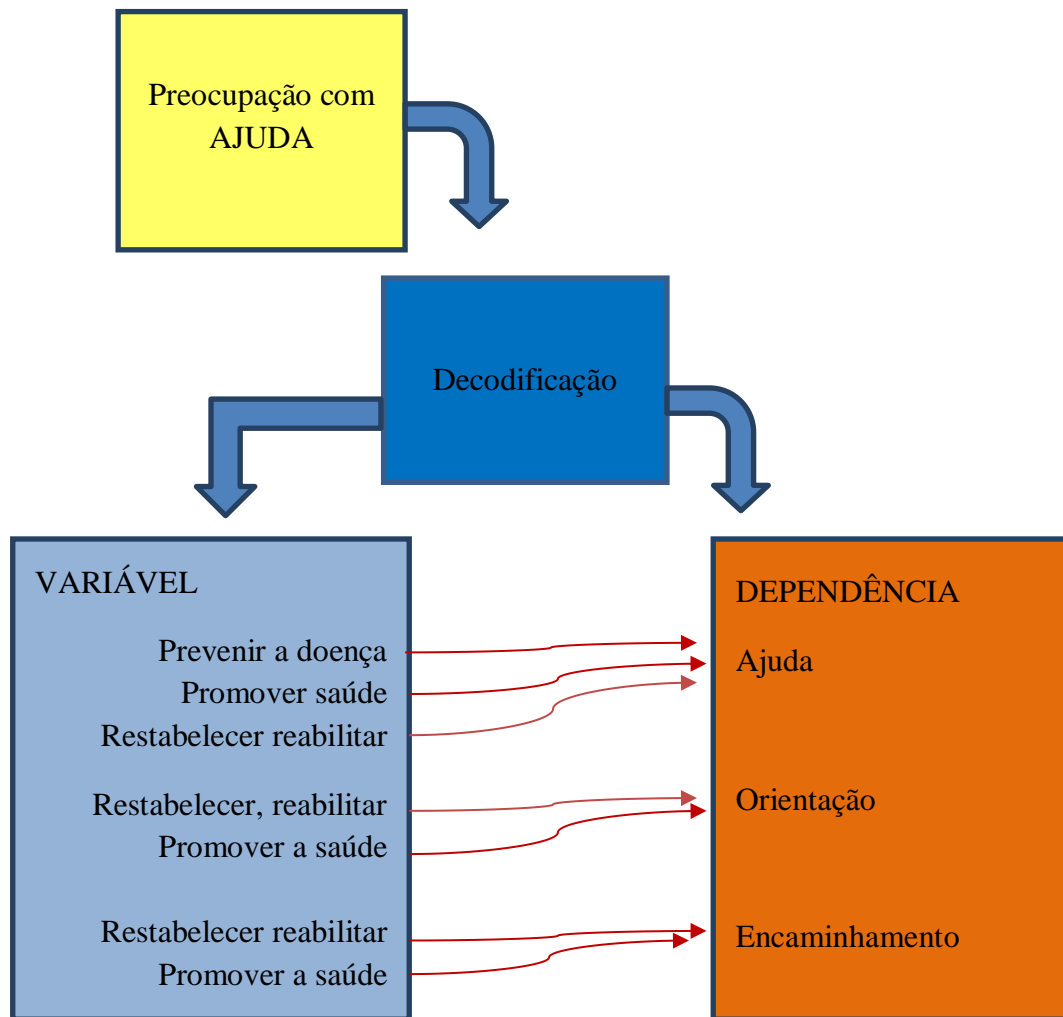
Preocupação com AJUDA

Decodificação

VARIÁVEL

Prevenir a doença
Promover saúde
Restabelecer reabilitar

Restabelecer, reabilitar
Promover a saúde

Restabelecer reabilitar
Promover a saúde

DEPENDÊNCIA

Ajuda

Orientação

Encaminhamento